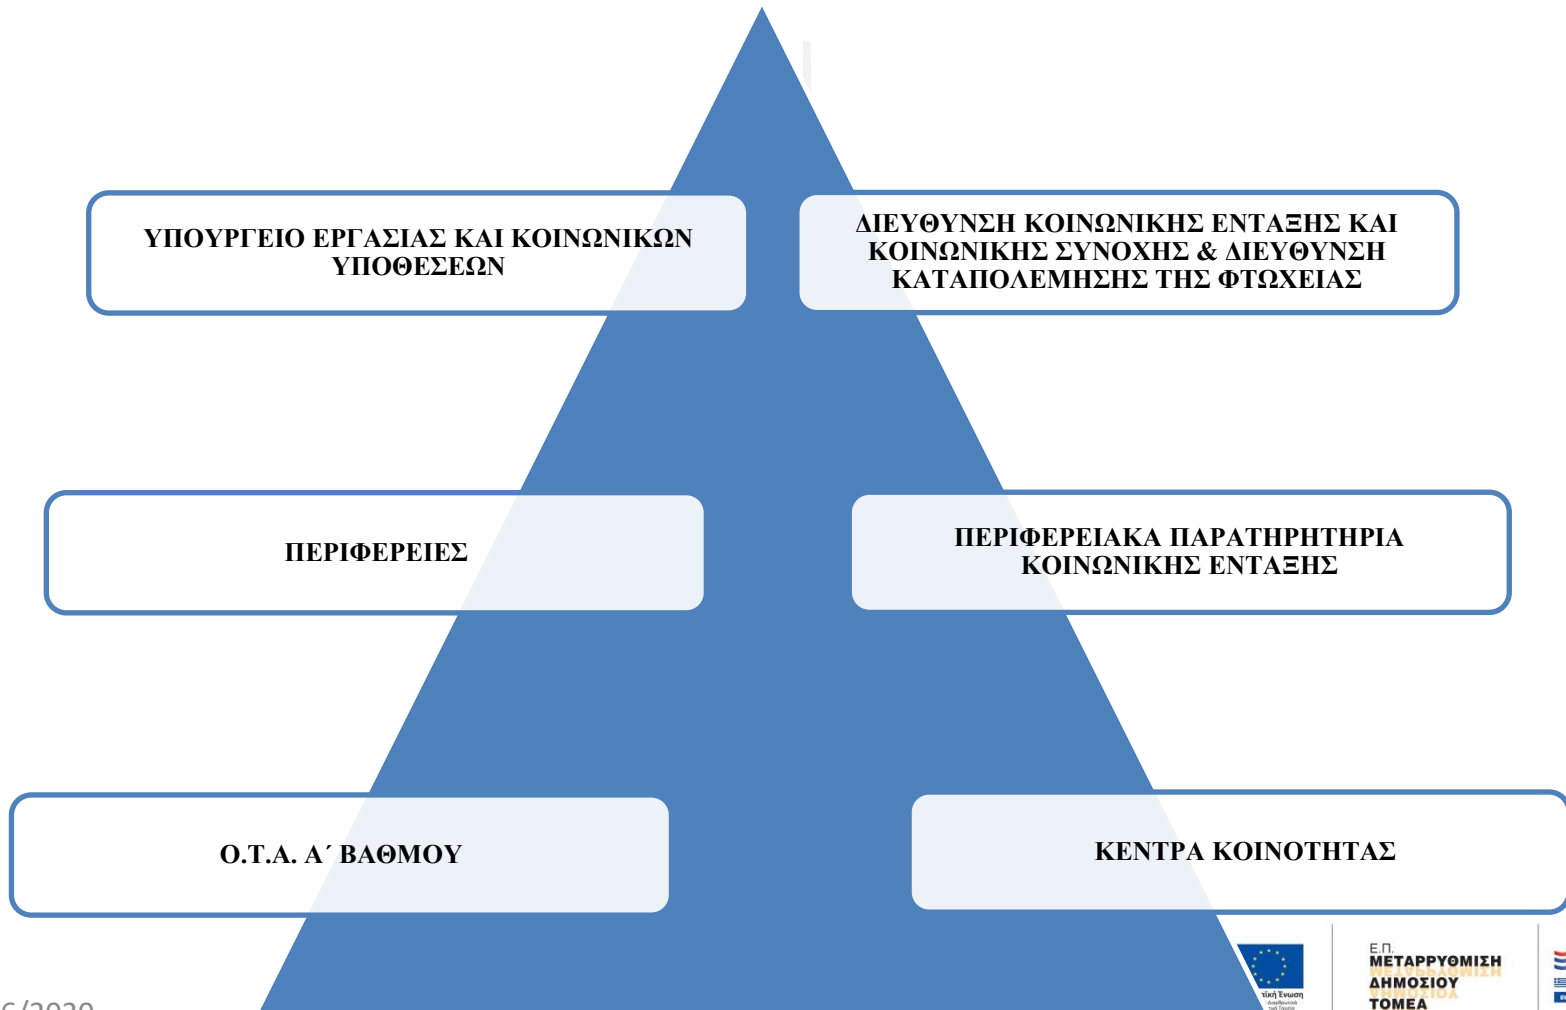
ΥΠΟΥΡΓΕΙΟ ΕΡΓΑΣΙΑΣ ΚΑΙ ΚΟΙΝΩΝΙΚΩΝ ΥΠΟΘΕΣΕΩΝ

ΔΙΕΥΘΥΝΣΗ ΚΟΙΝΩΝΙΚΗΣ ΕΝΤΑΞΗΣ ΚΑΙ ΚΟΙΝΩΝΙΚΗΣ ΣΥΝΟΧΗΣ & ΔΙΕΥΘΥΝΣΗ ΚΑΤΑΠΟΛΕΜΗΣΗΣ ΤΗΣ ΦΤΩΧΕΙΑΣ

ΠΕΡΙΦΕΡΕΙΕΣ

ΠΕΡΙΦΕΡΕΙΑΚΑ ΠΑΡΑΤΗΡΗΤΗΡΙΑ ΚΟΙΝΩΝΙΚΗΣ ΕΝΤΑΞΗΣ

Ο.Τ.Α. Α΄ ΒΑΘΜΟΥ

ΚΕΝΤΡΑ ΚΟΙΝΟΤΗΤΑΣ

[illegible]6/2020

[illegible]ική Ένωση

Ε.Π.
ΜΕΤΑΡΡΥΘΜΙΣΗ
ΔΗΜΟΣΙΟΥ
ΤΟΜΕΑ